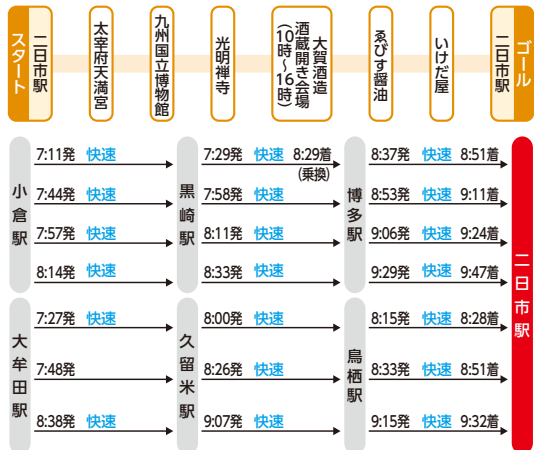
スタート

二日市駅

太宰府天満宮

九州国立博物館

光明禅寺

大賀酒造 酒蔵開き会場 (10時～16時)

ゑびす醤油

いけだ屋

二日市駅

ゴール

小倉駅

7:11発 快速
7:44発 快速
7:57発 快速
8:14発 快速

黒崎駅

7:29発 快速 8:29着 (乗換)
7:58発 快速
8:11発 快速
8:33発 快速

博多駅

8:37発 快速 8:51着
8:53発 快速 9:11着
9:06発 快速 9:24着
9:29発 快速 9:47着

大牟田駅

7:27発 快速
7:48発
8:38発 快速

久留米駅

8:00発 快速
8:26発 快速
9:07発 快速

鳥栖駅

8:15発 快速 8:28着
8:33発 快速 8:51着
9:15発 快速 9:32着

二日市駅